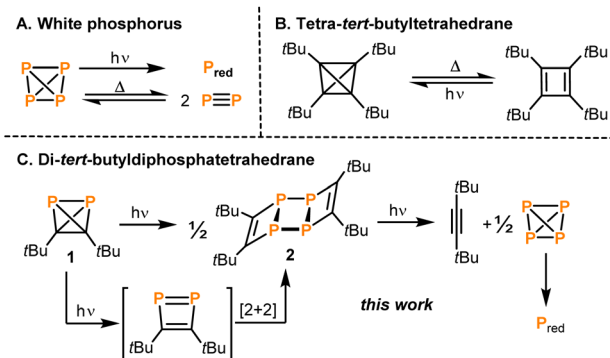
A. White phosphorus

P P P P

hν

$P_{red}$

Δ

2 P≡P

B. Tetra-*tert*-butyltetrahedrane

*t*Bu *t*Bu *t*Bu *t*Bu

Δ

hν

*t*Bu *t*Bu *t*Bu *t*Bu

C. Di-*tert*-butyldiphosphatetrahedrane

P P

*t*Bu *t*Bu

1

hν

½

*t*Bu P P *t*Bu

*t*Bu P P *t*Bu

2

hν

*t*Bu

*t*Bu

+ ½

P P P P

$P_{red}$

hν

P P

*t*Bu *t*Bu

[2+2]

this work